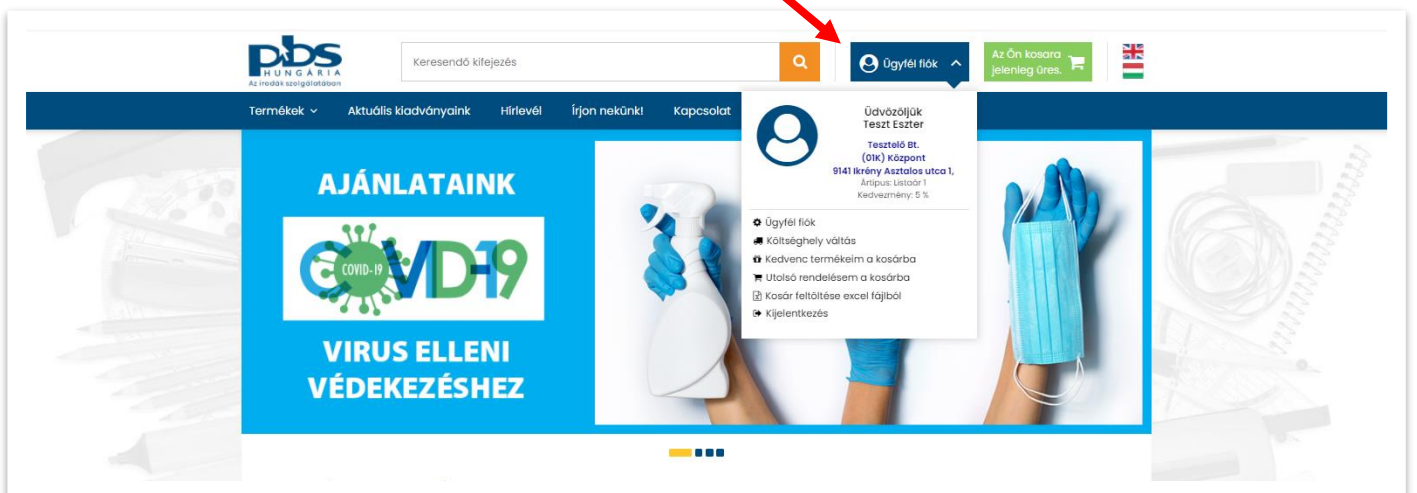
pbs HUNGÁRIA
Az irodák szolgálatában

Keresendő kifejezés

Ügyfél fiók

Az Ön kosara jelenleg üres.

Termékek
Aktuális kiadványaink
Hírlevél
Írjon nekünk!
Kapcsolat

Üdvözöljük
Teszt Eszter
Tesztelő Bt.
(01K) Központ
9141 Ikrény Asztalos utca 1,
Ártípus: Listaár 1
Kedvezmény: 5 %

Ügyfél fiók
Költséghely váltás
Kedvenc termékeim a kosárba
Utolsó rendelésem a kosárba
Kosár feltöltése excel fájlból
Kijelentkezés

AJÁNLATAINK
COVID-19
VIRUS ELLENI
VÉDEKEZÉSHEZ